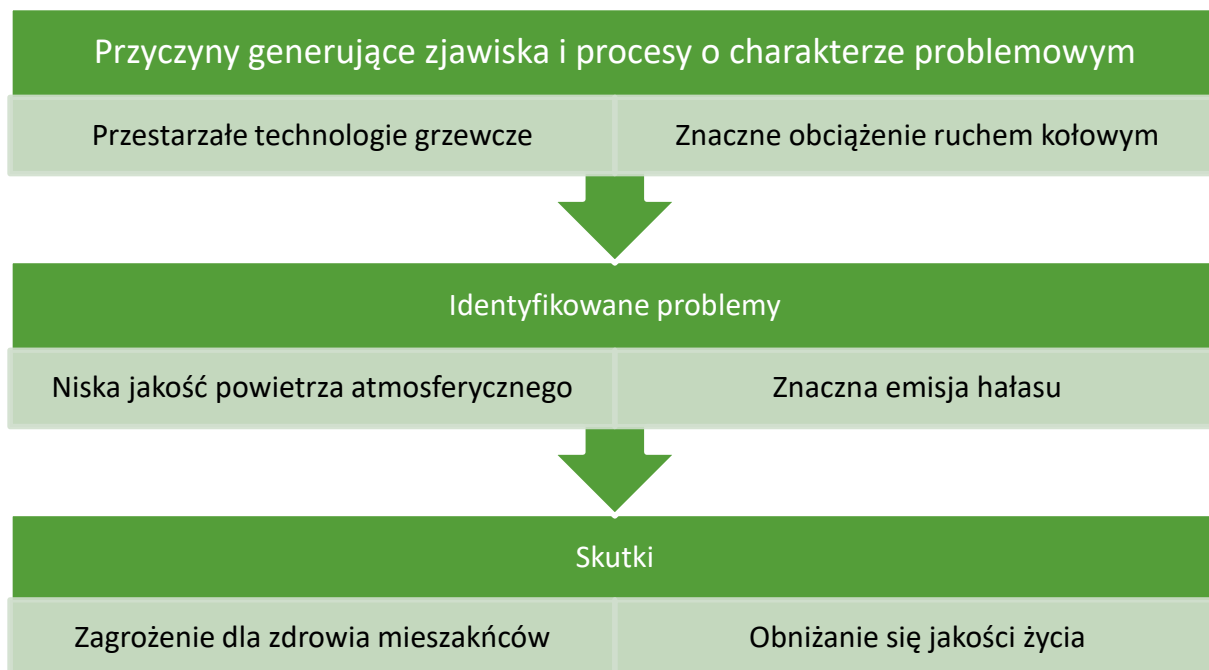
Przyczyny generujące zjawiska i procesy o charakterze problemowym

Przestarzałe technologie grzewcze

Znaczne obciążenie ruchem kołowym

Identyfikowane problemy

Niska jakość powietrza atmosferycznego

Znaczna emisja hałasu

Skutki

Zagrożenie dla zdrowia mieszakńców

Obniżanie się jakości życia